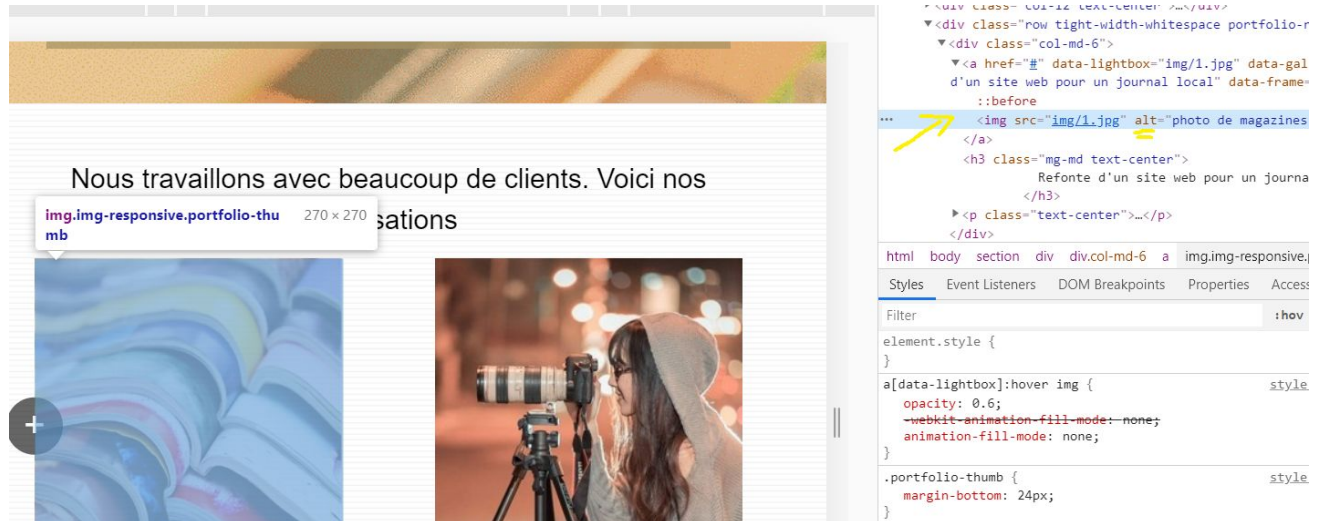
Nous travaillons avec beaucoup de clients. Voici nos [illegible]sations

img.img-responsive.portfolio-thumb 270 × 270

+

<div class="col-12 text-center">…</div>
▼<div class="row tight-width-whitespace portfolio-r
▼<div class="col-md-6">
▼<a href="#" data-lightbox="img/1.jpg" data-gal
d'un site web pour un journal local" data-frame=
::before
··· <img src="img/1.jpg" alt="photo de magazines
</a>
<h3 class="mg-md text-center">
Refonte d'un site web pour un journa
</h3>
▶<p class="text-center">…</p>
</div>

html body section div div.col-md-6 a img.img-responsive.p

Styles Event Listeners DOM Breakpoints Properties Access

Filter :hov

element.style {
}

a[data-lightbox]:hover img { style
opacity: 0.6;
-webkit-animation-fill-mode: none;
animation-fill-mode: none;
}

.portfolio-thumb { style
margin-bottom: 24px;
}